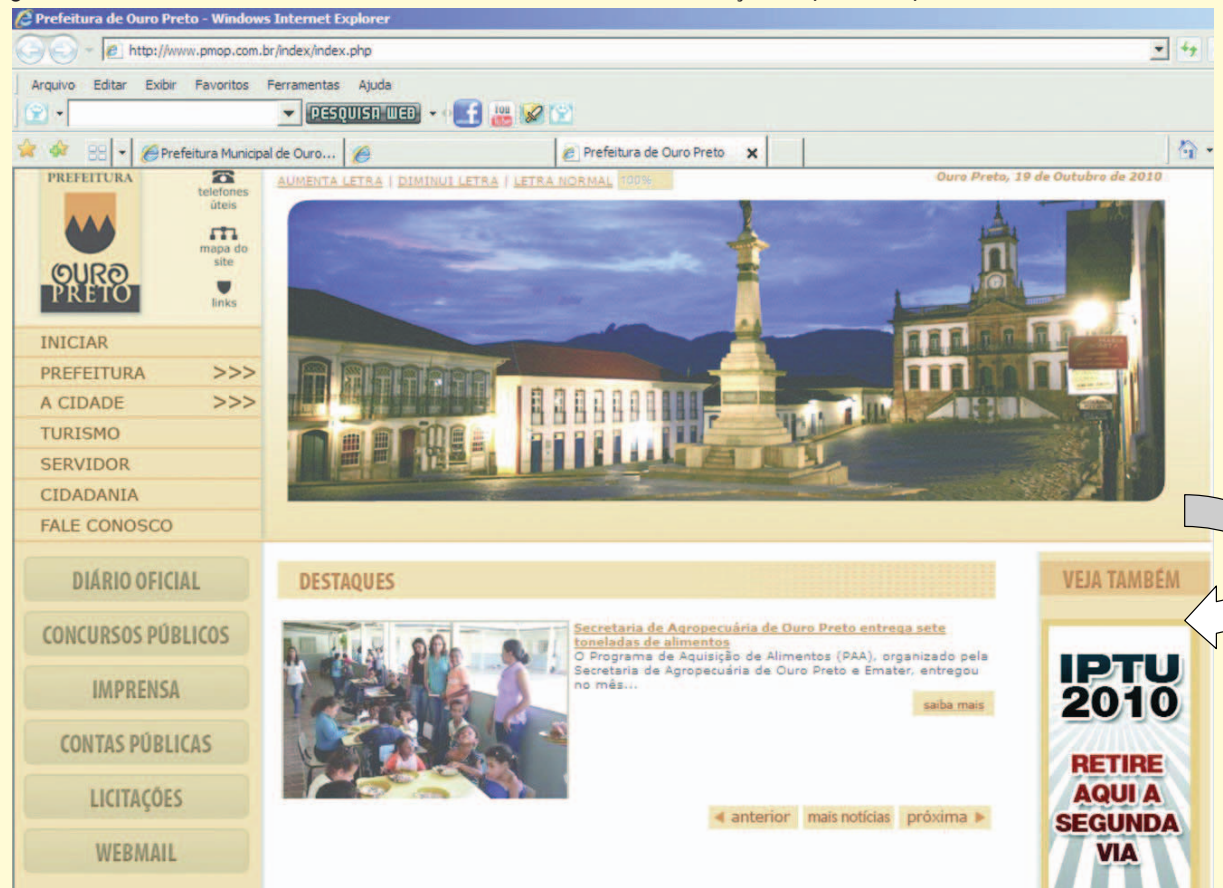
Prefeitura de Ouro Preto - Windows Internet Explorer

http://www.pmop.com.br/index/index.php

Arquivo Editar Exibir Favoritos Ferramentas Ajuda

PESQUISA WEB

Prefeitura Municipal de Ouro... | Prefeitura de Ouro Preto

PREFEITURA

OURO PRETO

telefones úteis

mapa do site

links

AUMENTA LETRA | DIMINUI LETRA | LETRA NORMAL 100%

Ouro Preto, 19 de Outubro de 2010

INICIAR
PREFEITURA >>>
A CIDADE >>>
TURISMO
SERVIDOR
CIDADANIA
FALE CONOSCO

DIÁRIO OFICIAL
CONCURSOS PÚBLICOS
IMPRENSA
CONTAS PÚBLICAS
LICITAÇÕES
WEBMAIL

DESTAQUES

Secretaria de Agropecuária de Ouro Preto entrega sete toneladas de alimentos
O Programa de Aquisição de Alimentos (PAA), organizado pela Secretaria de Agropecuária de Ouro Preto e Emater, entregou no mês...

saiba mais

anterior mais notícias próxima

VEJA TAMBÉM

IPTU 2010

RETIRE AQUI A SEGUNDA VIA